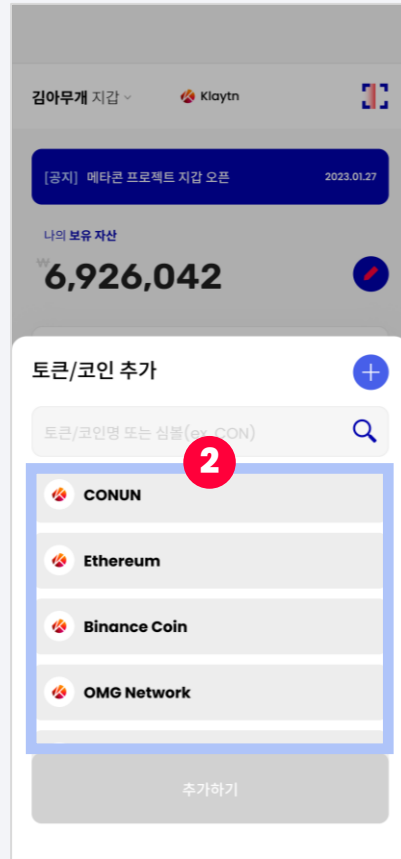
김아무개 지갑

Klaytn

[공지] 메타콘 프로젝트 지갑 오픈 2023.01.27

나의 보유 자산

₩ 6,926,042

토큰/코인 추가

토큰/코인명 또는 심볼(ex. CON)

2

CONUN

Ethereum

Binance Coin

OMG Network

추가하기